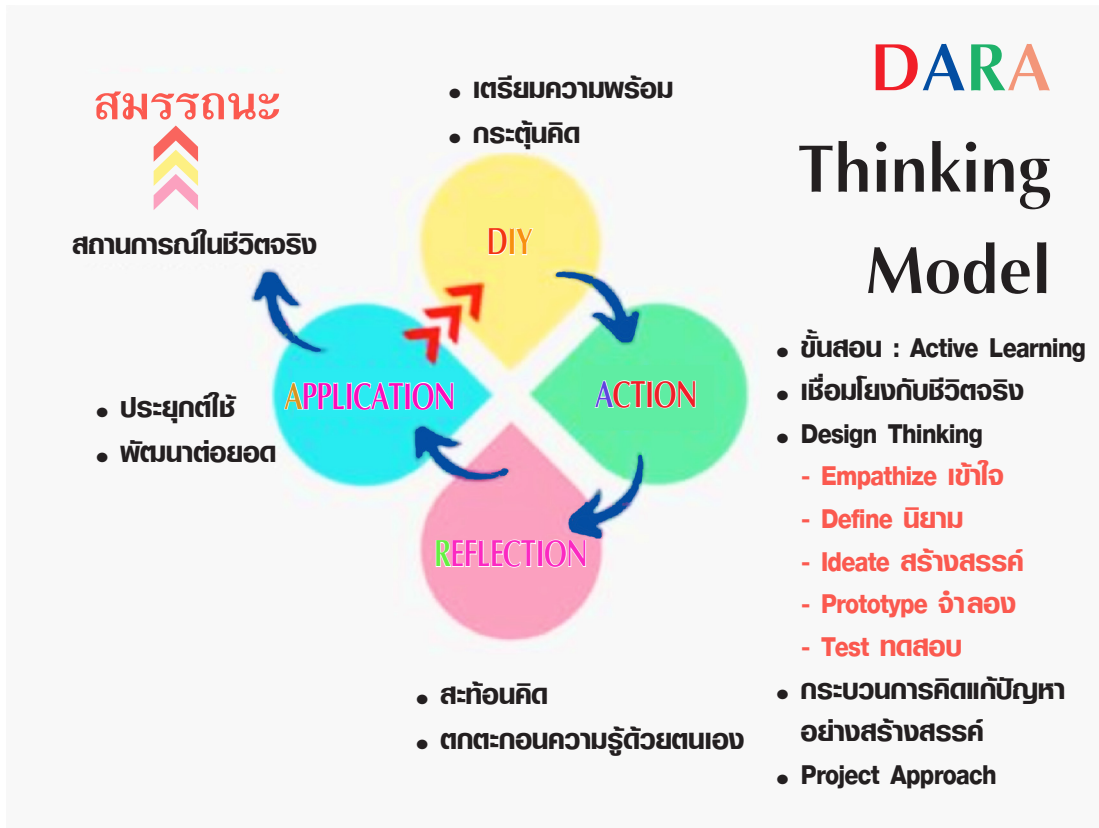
สมรรถนะ

สถานการณ์ในชีวิตจริง

• เตรียมความพร้อม
• กระตุ้นคิด

DIY

ACTION

REFLECTION

APPLICATION

• ประยุกต์ใช้
• พัฒนาต่อยอด

• สะท้อนคิด
• ตกตะกอนความรู้ด้วยตนเอง

DARA Thinking Model

• ขั้นสอน : Active Learning
• เชื่อมโยงกับชีวิตจริง
• Design Thinking
- Empathize เข้าใจ
- Define นิยาม
- Ideate สร้างสรรค์
- Prototype จำลอง
- Test ทดสอบ
• กระบวนการคิดแก้ปัญหาอย่างสร้างสรรค์
• Project Approach